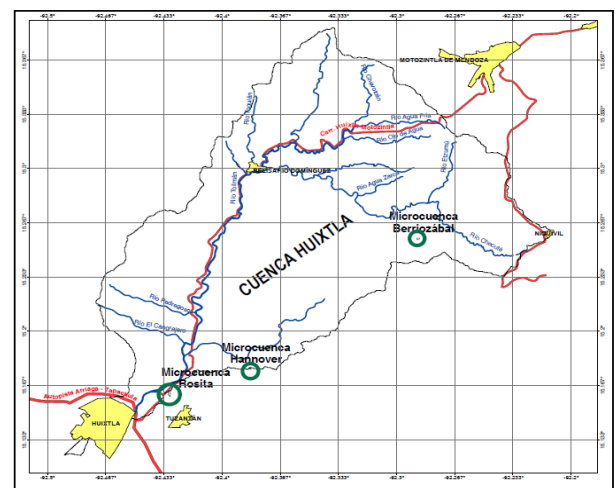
-92.5° -92.467° -92.433° -92.4° -92.367° -92.333° -92.3° -92.267° -92.233° -92.2°

MOTOZINTLA DE MENDOZA

Río Chalulito

Río Agua Fría

Car. Huixtla - Motozintla

Río Cal de Agua

Río Tulimán

BELISARIO DOMÍNGUEZ

Río Agua Zarca

Río Eterno

Río Tulimán

Microcuenca Berriozábal

NIQUIVIL

Río Chacota

CUENCA HUIXTLA

Río Piedra Parada

Río El Cascalajero

Microcuenca Hannover

Microcuenca Rosita

Autopista Arriaga - Tapachula

HUIXTLA

TUZANTÁN

-92.5° -92.467° -92.433° -92.4° -92.367° -92.333° -92.3° -92.267° -92.233° -92.2°

15.366° 15.333° 15.3° 15.266° 15.233° 15.2° 15.166° 15.133°

15.366° 15.333° 15.3° 15.266° 15.233° 15.2° 15.166° 15.133°